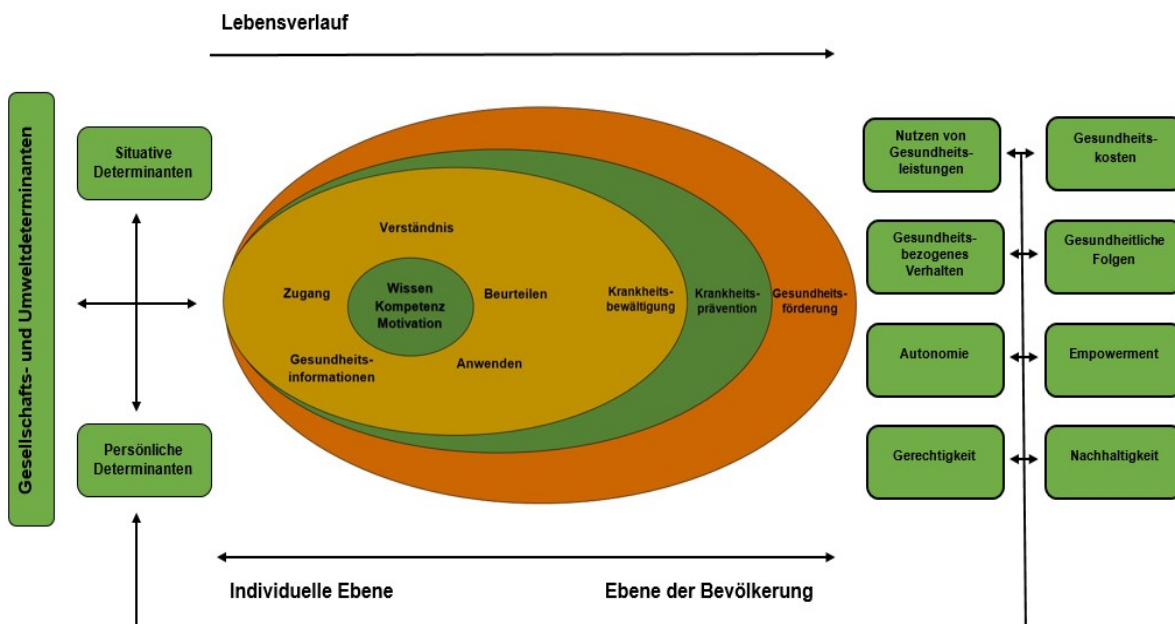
Lebensverlauf

Gesellschafts- und Umweltdeterminanten

Situative Determinanten

Persönliche Determinanten

Verständnis

Zugang

Wissen Kompetenz Motivation

Beurteilen

Gesundheitsinformationen

Anwenden

Krankheitsbewältigung

Krankheitsprävention

Gesundheitsförderung

Nutzen von Gesundheitsleistungen

Gesundheitskosten

Gesundheitsbezogenes Verhalten

Gesundheitliche Folgen

Autonomie

Empowerment

Gerechtigkeit

Nachhaltigkeit

Individuelle Ebene

Ebene der Bevölkerung